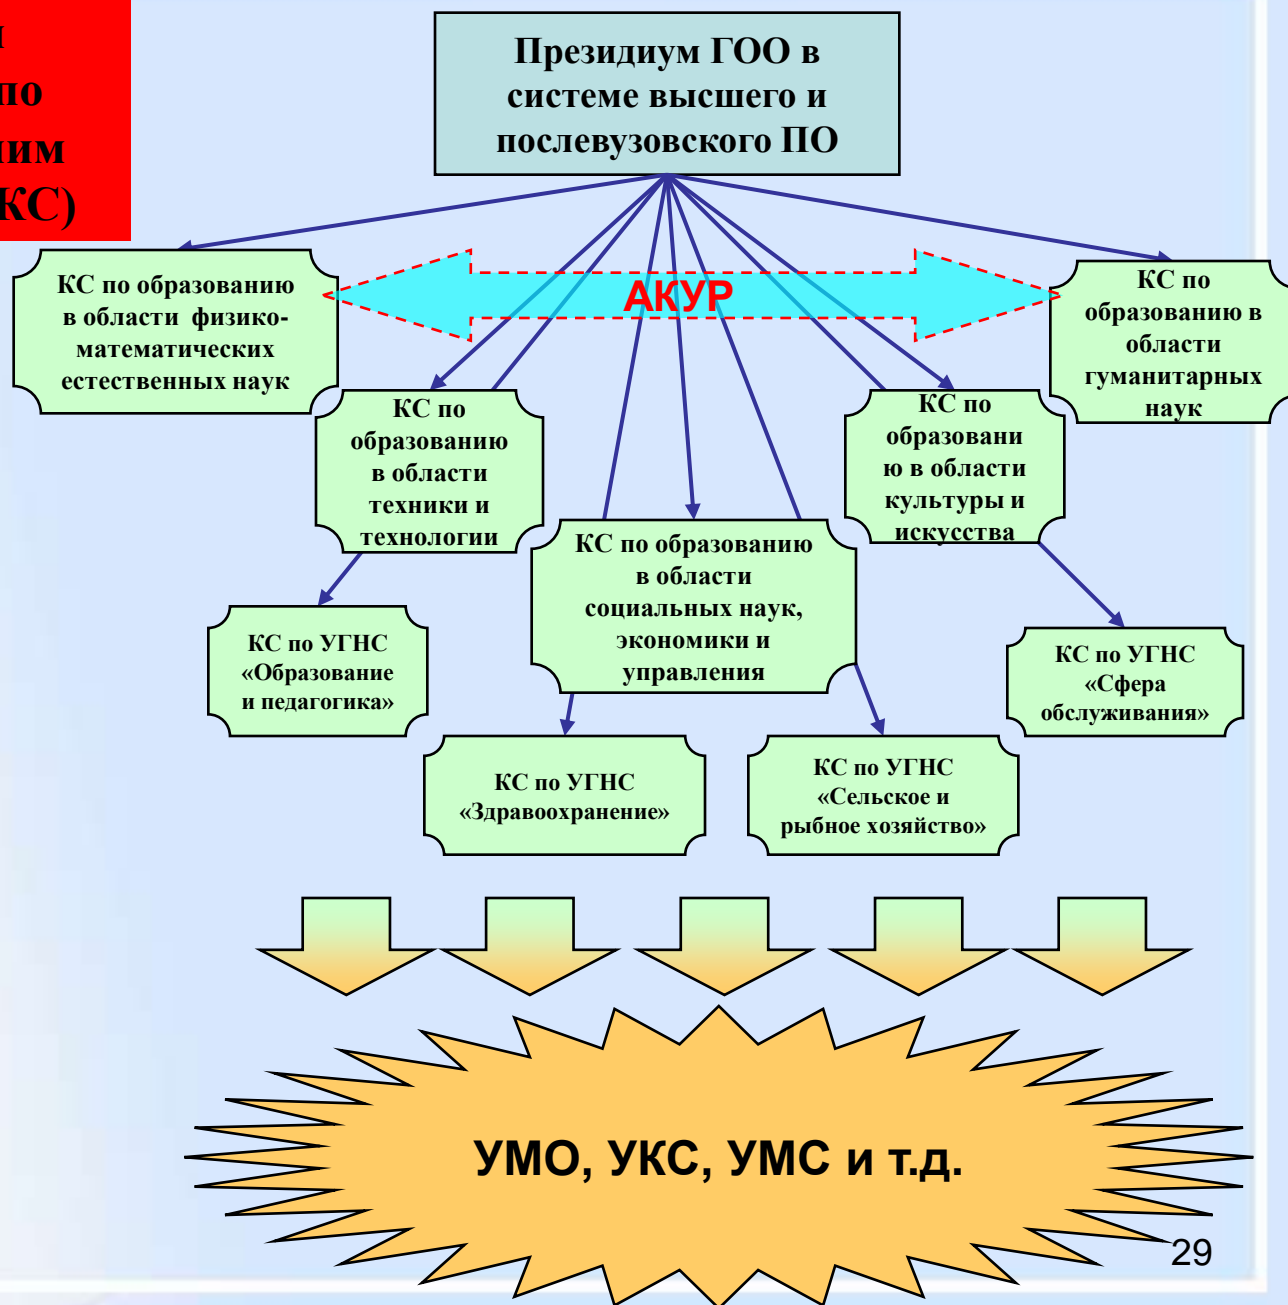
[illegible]
по
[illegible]им
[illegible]КС)

Президиум ГОО в системе высшего и послевузовского ПО

АКУР

КС по образованию в области физико-математических естественных наук

КС по образованию в области гуманитарных наук

КС по образованию в области техники и технологии

КС по образованию в области культуры и искусства

КС по образованию в области социальных наук, экономики и управления

КС по УГНС «Образование и педагогика»

КС по УГНС «Сфера обслуживания»

КС по УГНС «Здравоохранение»

КС по УГНС «Сельское и рыбное хозяйство»

УМО, УКС, УМС и т.д.

29